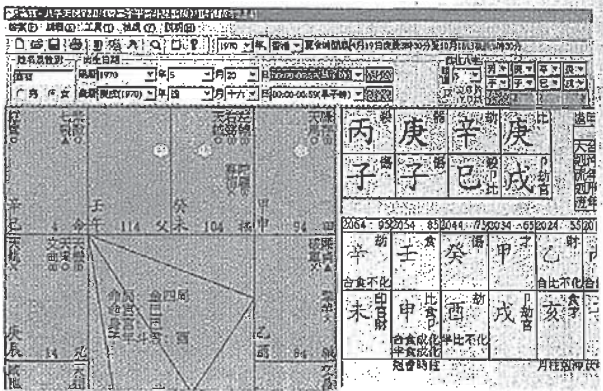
檔案(F) 編輯(E) 工具(T) 說明(H)

1970 年 夏令時間

姓名及性別 出生日期

陽曆 1970 年 5 月 20 日

陰曆 庚戌(1970) 年 四 月 十六 日

男 女

丙 庚 辛 庚

子 子 巳 戌

2064 - 93 2054 - 83 2044 - 73 2034 - 63 2024 - 53

辛 壬 癸 甲 乙

未 申 酉 戌 亥

合食不化

自比不化

壬午

癸未

甲申

辛巳

庚辰

114

104

94

天機

文曲

天府

天同

天梁

紫微

命局

金四局

月柱四甲戌